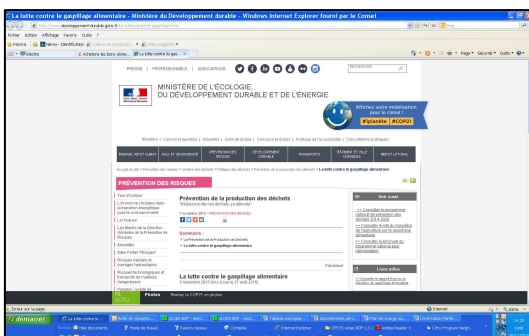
La lutte contre le gaspillage alimentaire - Ministère du Développement durable - Windows Internet Explorer fourni par le Cnmri

http://www.developpement-durable.gouv.fr/La-lutte-contre-le-gaspillage,41592.html

Fichier Edition Affichage Favoris Outils ?

Favoris

La lutte contre le gas...

PRESSE | PROFESSIONNELS | ASSOCIATIONS

RECHERCHE

MINISTÈRE DE L'ÉCOLOGIE, DU DÉVELOPPEMENT DURABLE ET DE L'ÉNERGIE

Affichez votre mobilisation pour le climat !

#Iplanète #COP21

Ministère | Conseil et expertise | Actualités | Salle de lecture | Concours et écoles | Politique de l'eau | Consultations publiques

ÉNERGIE, AIR ET CLIMAT | EAU ET BIODIVERSITÉ | PRÉVENTION DES RISQUES | DÉVELOPPEMENT DURABLE | TRANSPORTS | BÂTIMENT ET VILLE DURABLE | MER ET LITTORAL

Accueil du site > Prévention des risques > Gestion des déchets > Politique des déchets > Prévention de la production des déchets > La lutte contre le gaspillage alimentaire

PRÉVENTION DES RISQUES

Tout afficher

L'économie circulaire dans la transition énergétique pour la croissance verte

Le risque

Les Mardis de la Direction Générale de la Prévention des Risques

Actualités

Sites Portail "Risques"

Risques naturels et ouvrages hydrauliques

Risques technologiques et transports de matières dangereuses

Pollution, santé du

Prévention de la production des déchets

"Réduisons vite nos déchets, ça déborde"

7 novembre 2015 - PRÉVENTION DES RISQUES

Sommaire :

La Prévention de la Production de Déchets

La lutte contre le gaspillage alimentaire

Précédent

La lutte contre le gaspillage alimentaire

5 novembre 2015 (mis à jour le 27 août 2015)

Voir aussi

Consulter le programme national de prévention des déchets 2014-2020

Consulter la liste des actions de l'agriculture pour la prévention

Consulter la brochure du programme national de prévention des déchets

Liens utiles

Photos

Revivez la COP21 en photos

Erreur sur la page.

Internet

100%

démarrer